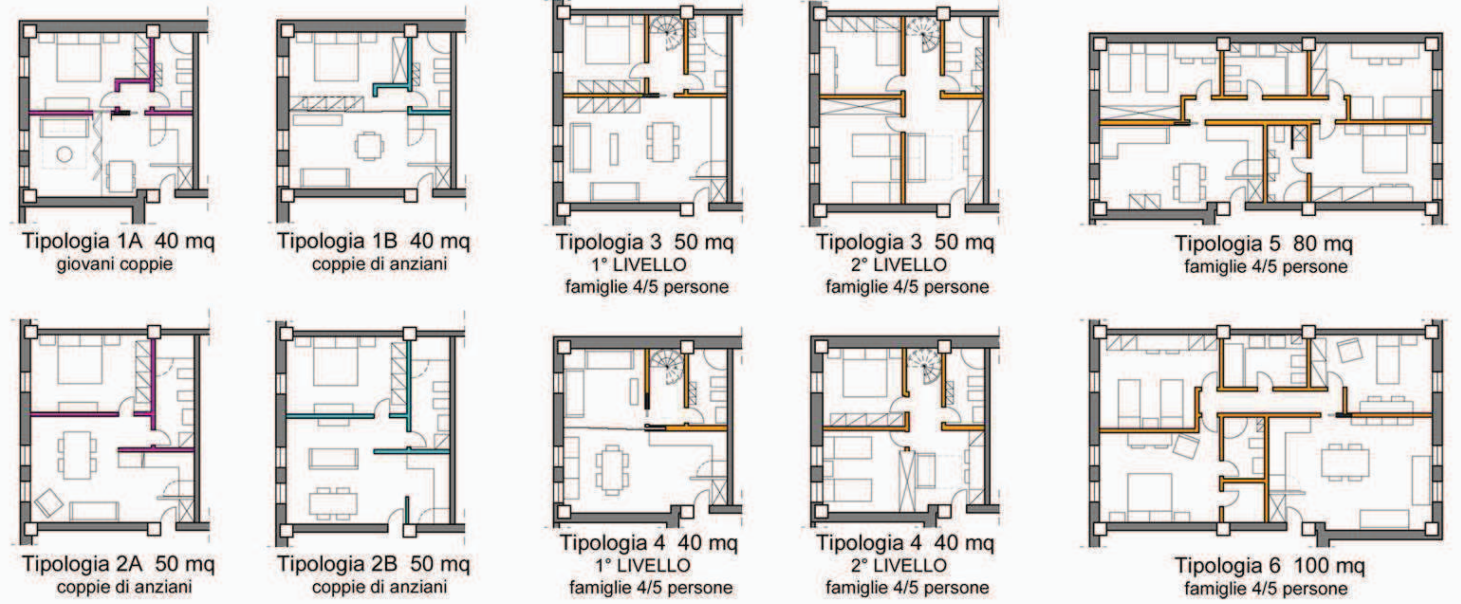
Tipologia 1A 40 mq
giovani coppie

Tipologia 1B 40 mq
coppie di anziani

Tipologia 3 50 mq
1° LIVELLO
famiglie 4/5 persone

Tipologia 3 50 mq
2° LIVELLO
famiglie 4/5 persone

Tipologia 5 80 mq
famiglie 4/5 persone

Tipologia 2A 50 mq
coppie di anziani

Tipologia 2B 50 mq
coppie di anziani

Tipologia 4 40 mq
1° LIVELLO
famiglie 4/5 persone

Tipologia 4 40 mq
2° LIVELLO
famiglie 4/5 persone

Tipologia 6 100 mq
famiglie 4/5 persone